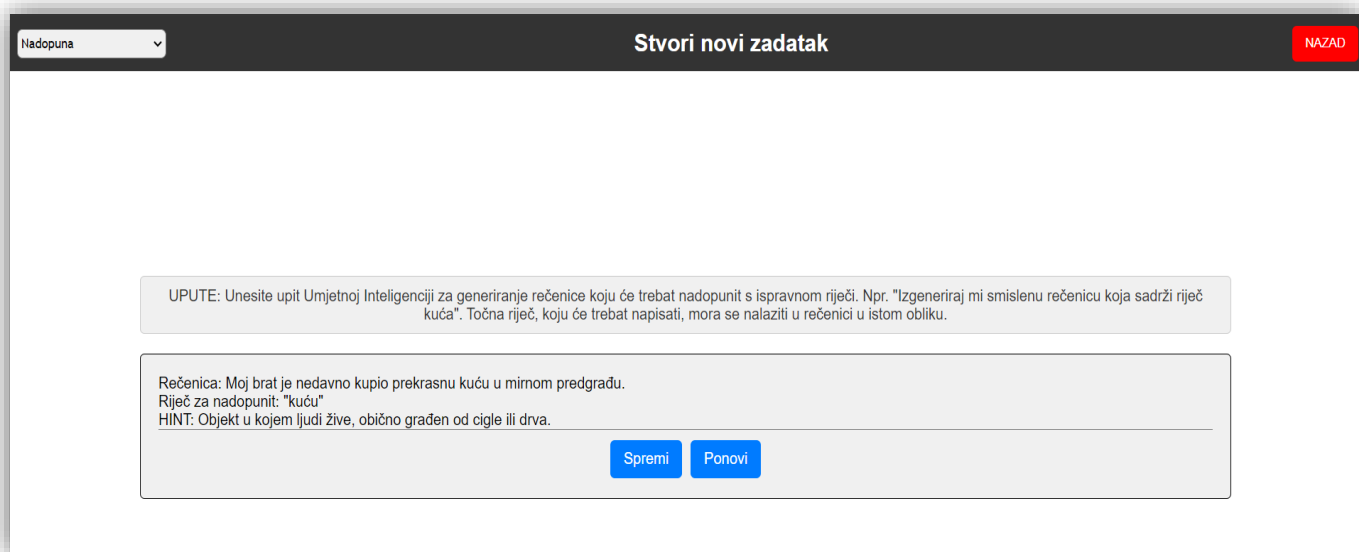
Nadopuna

Stvori novi zadatak

NAZAD

UPUTE: Unesite upit Umjetnoj Inteligenciji za generiranje rečenice koju će trebat nadopunit s ispravnom riječi. Npr. "Izgeneriraj mi smislenu rečenicu koja sadrži riječ kuća". Točna riječ, koju će trebat napisati, mora se nalaziti u rečenici u istom obliku.

Rečenica: Moj brat je nedavno kupio prekrasnu kuću u mirnom predgrađu.
Riječ za nadopunit: "kuću"
HINT: Objekt u kojem ljudi žive, obično građen od cigle ili drva.

Spremi

Ponovi